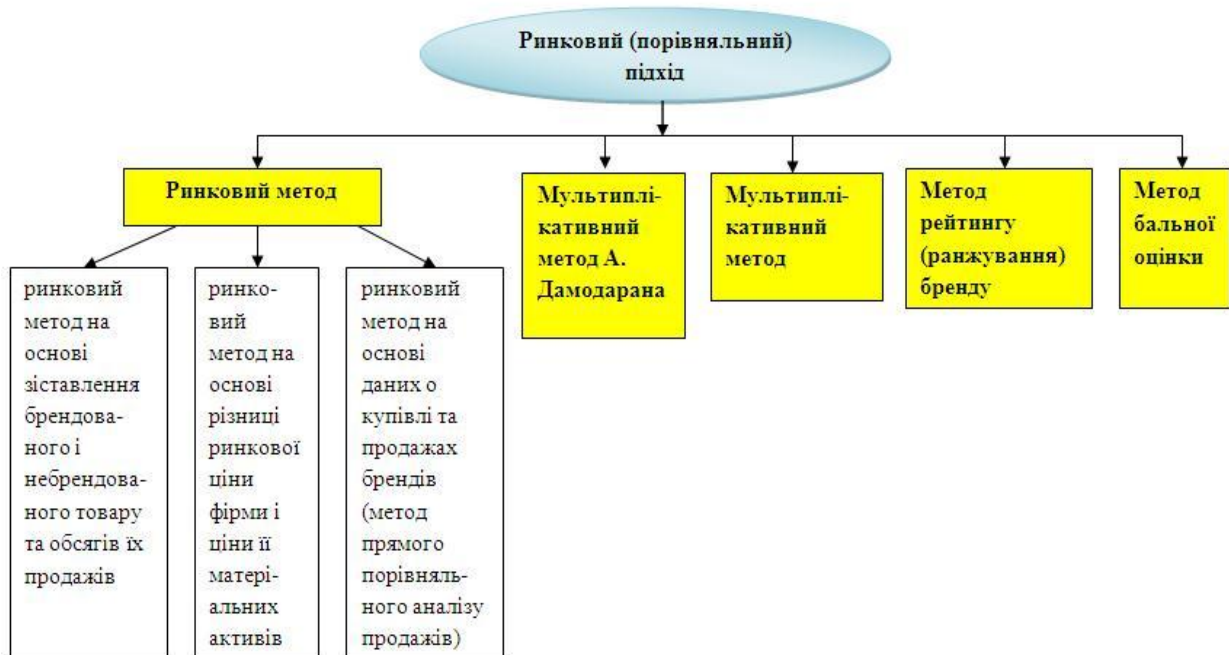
Ринковий (порівняльний) підхід

Ринковий метод

ринковий метод на основі зіставлення брендованого і небрендованого товару та обсягів їх продажів

ринковий метод на основі різниці ринкової ціни фірми і ціни її матеріальних активів

ринковий метод на основі даних о купівлі та продажах брендів (метод прямого порівняльного аналізу продажів)

Мультиплікативний метод А. Дамодарана

Мультиплікативний метод

Метод рейтингу (ранжування) бренду

Метод бальної оцінки